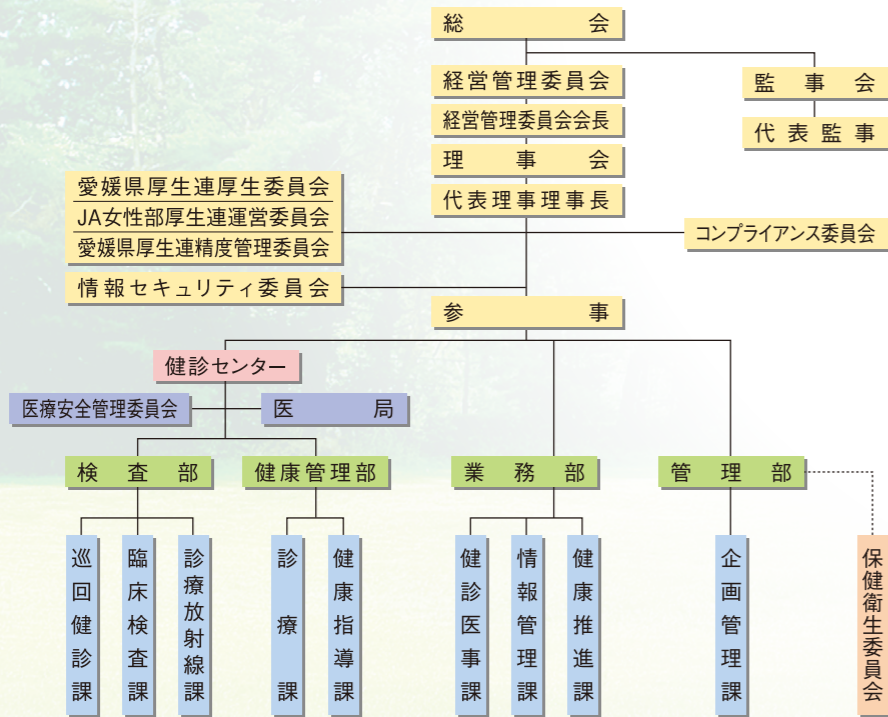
総会

経営管理委員会

監事会

経営管理委員会会長

代表監事

理事会

愛媛県厚生連厚生委員会
JA女性部厚生連運営委員会
愛媛県厚生連精度管理委員会

代表理事理事長

コンプライアンス委員会

情報セキュリティ委員会

参事

健診センター

医療安全管理委員会

医局

検査部

健康管理部

業務部

管理部

巡回健診課

臨床検査課

診療放射線課

診療課

健康指導課

健診医事課

情報管理課

健康推進課

企画管理課

保健衛生委員会